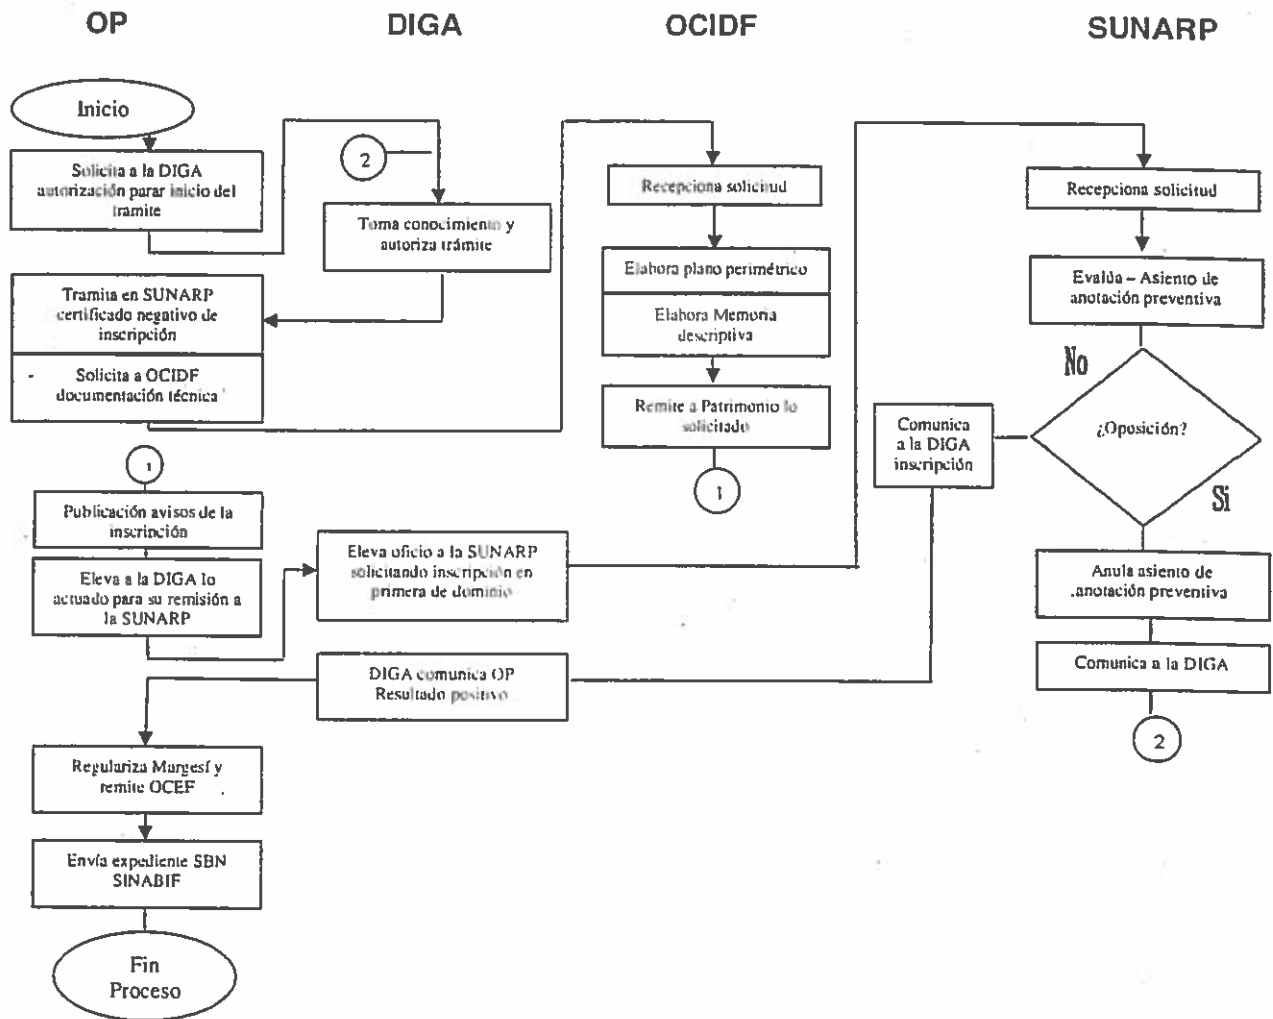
OP

DIGA

OCIDF

SUNARP

Inicio

Solicita a la DIGA autorización parar inicio del tramite

2

Toma conocimiento y autoriza trámite

Tramita en SUNARP certificado negativo de inscripción

- Solicita a OCIDF documentación técnica

Recepciona solicitud

Elabora plano perimétrico

Elabora Memoria descriptiva

Remite a Patrimonio lo solicitado

1

Recepciona solicitud

Evalúa – Asiento de anotación preventiva

No

¿Oposición?

Si

Comunica a la DIGA inscripción

1

Publicación avisos de la inscripción

Eleva a la DIGA lo actuado para su remisión a la SUNARP

Eleva oficio a la SUNARP solicitando inscripción en primera de dominio

Anula asiento de anotación preventiva

Comunica a la DIGA

2

DIGA comunica OP Resultado positivo

Regulariza Margesí y remite OCEF

Envía expediente SBN SINABIF

Fin Proceso